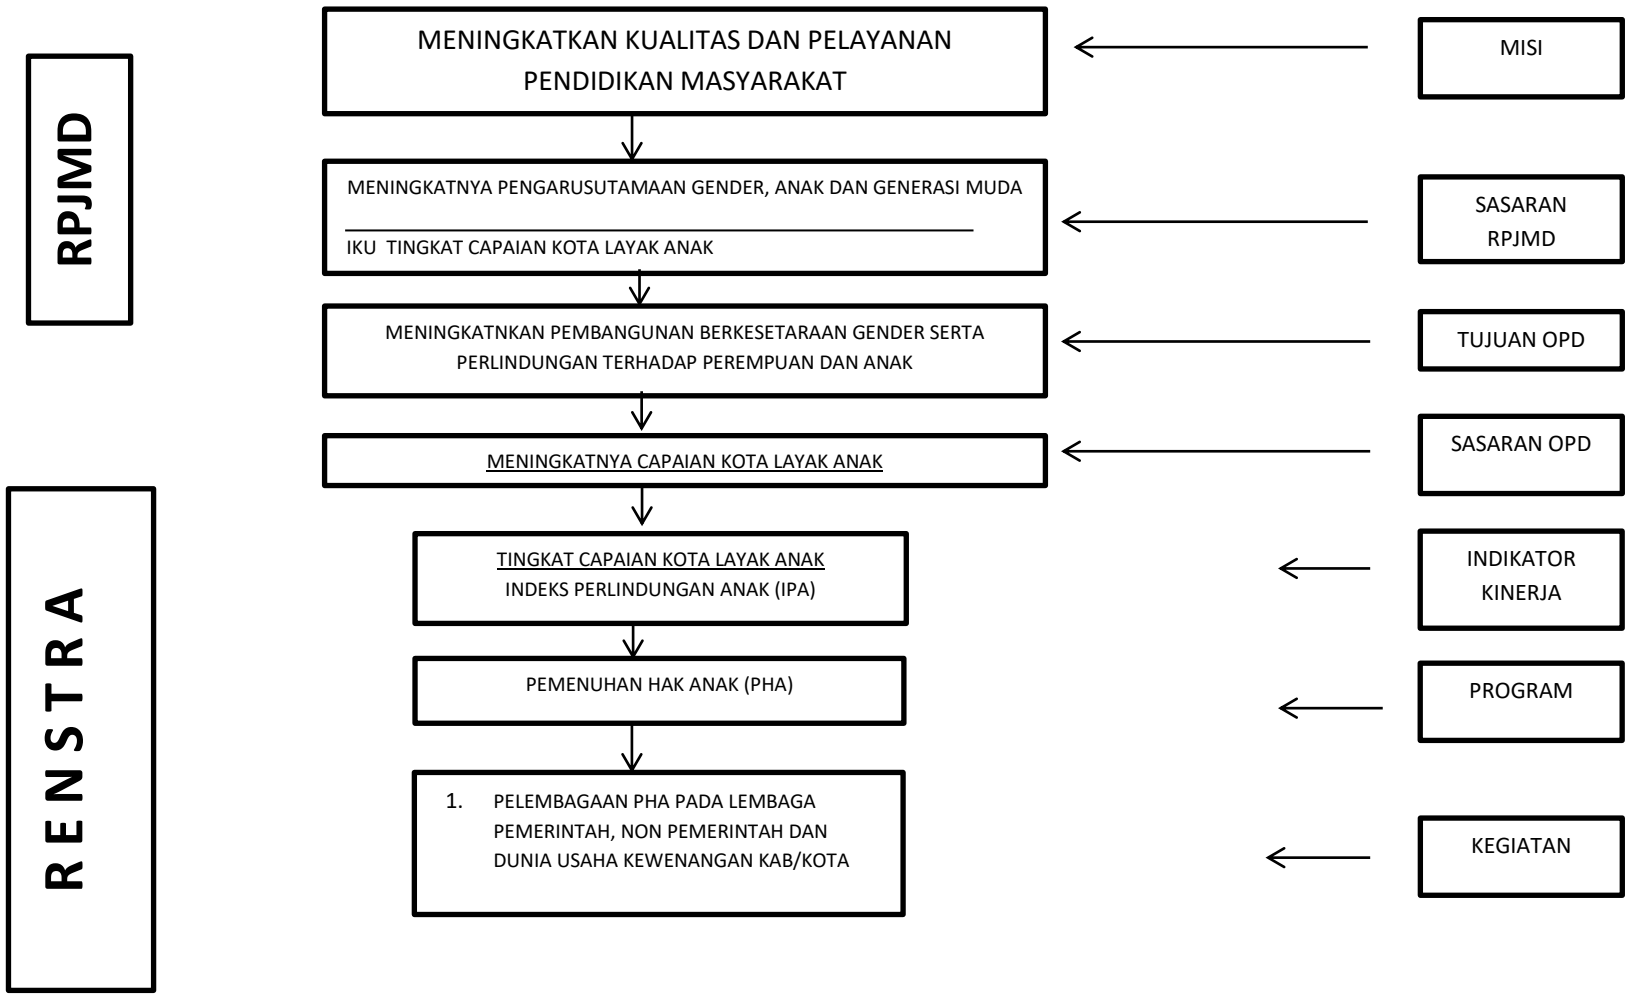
RPJMD

MENINGKATKAN KUALITAS DAN PELAYANAN PENDIDIKAN MASYARAKAT

MISI

MENINGKATNYA PENGARUSUTAMAAN GENDER, ANAK DAN GENERASI MUDA

IKU TINGKAT CAPAIAN KOTA LAYAK ANAK

SASARAN RPJMD

MENINGKATNKAN PEMBANGUNAN BERKESETARAAN GENDER SERTA PERLINDUNGAN TERHADAP PEREMPUAN DAN ANAK

TUJUAN OPD

MENINGKATNYA CAPAIAN KOTA LAYAK ANAK

SASARAN OPD

RENSTRA

TINGKAT CAPAIAN KOTA LAYAK ANAK
INDEKS PERLINDUNGAN ANAK (IPA)

INDIKATOR KINERJA

PEMENUHAN HAK ANAK (PHA)

PROGRAM

1. PELEMBAGAAN PHA PADA LEMBAGA PEMERINTAH, NON PEMERINTAH DAN DUNIA USAHA KEWENANGAN KAB/KOTA

KEGIATAN